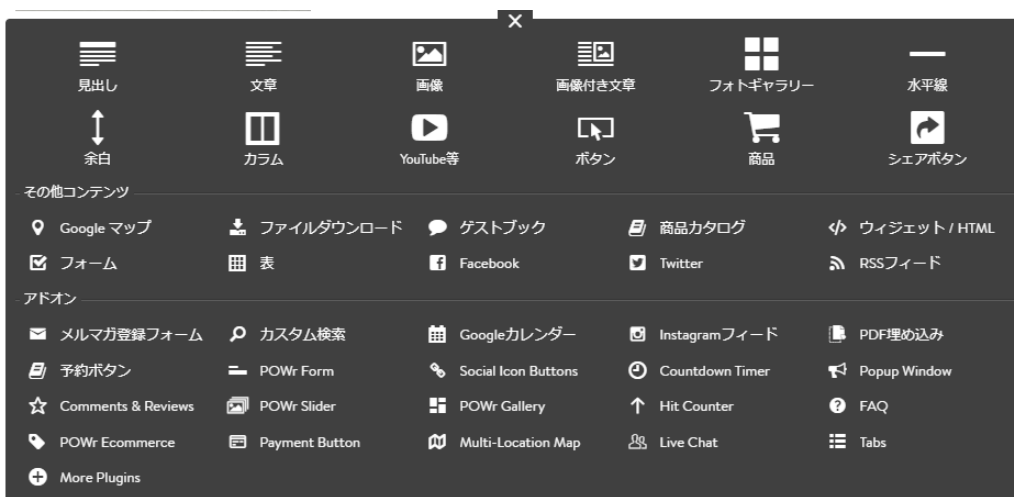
×

見出し 文章 画像 画像付き文章 フォトギャラリー 水平線

余白 カラム YouTube等 ボタン 商品 シェアボタン

その他コンテンツ

Google マップ ファイルダウンロード ゲストブック 商品カタログ ウィジェット / HTML

フォーム 表 Facebook Twitter RSSフィード

アドオン

メルマガ登録フォーム カスタム検索 Googleカレンダー Instagramフィード PDF埋め込み

予約ボタン POWr Form Social Icon Buttons Countdown Timer Popup Window

Comments & Reviews POWr Slider POWr Gallery Hit Counter FAQ

POWr Ecommerce Payment Button Multi-Location Map Live Chat Tabs

More Plugins